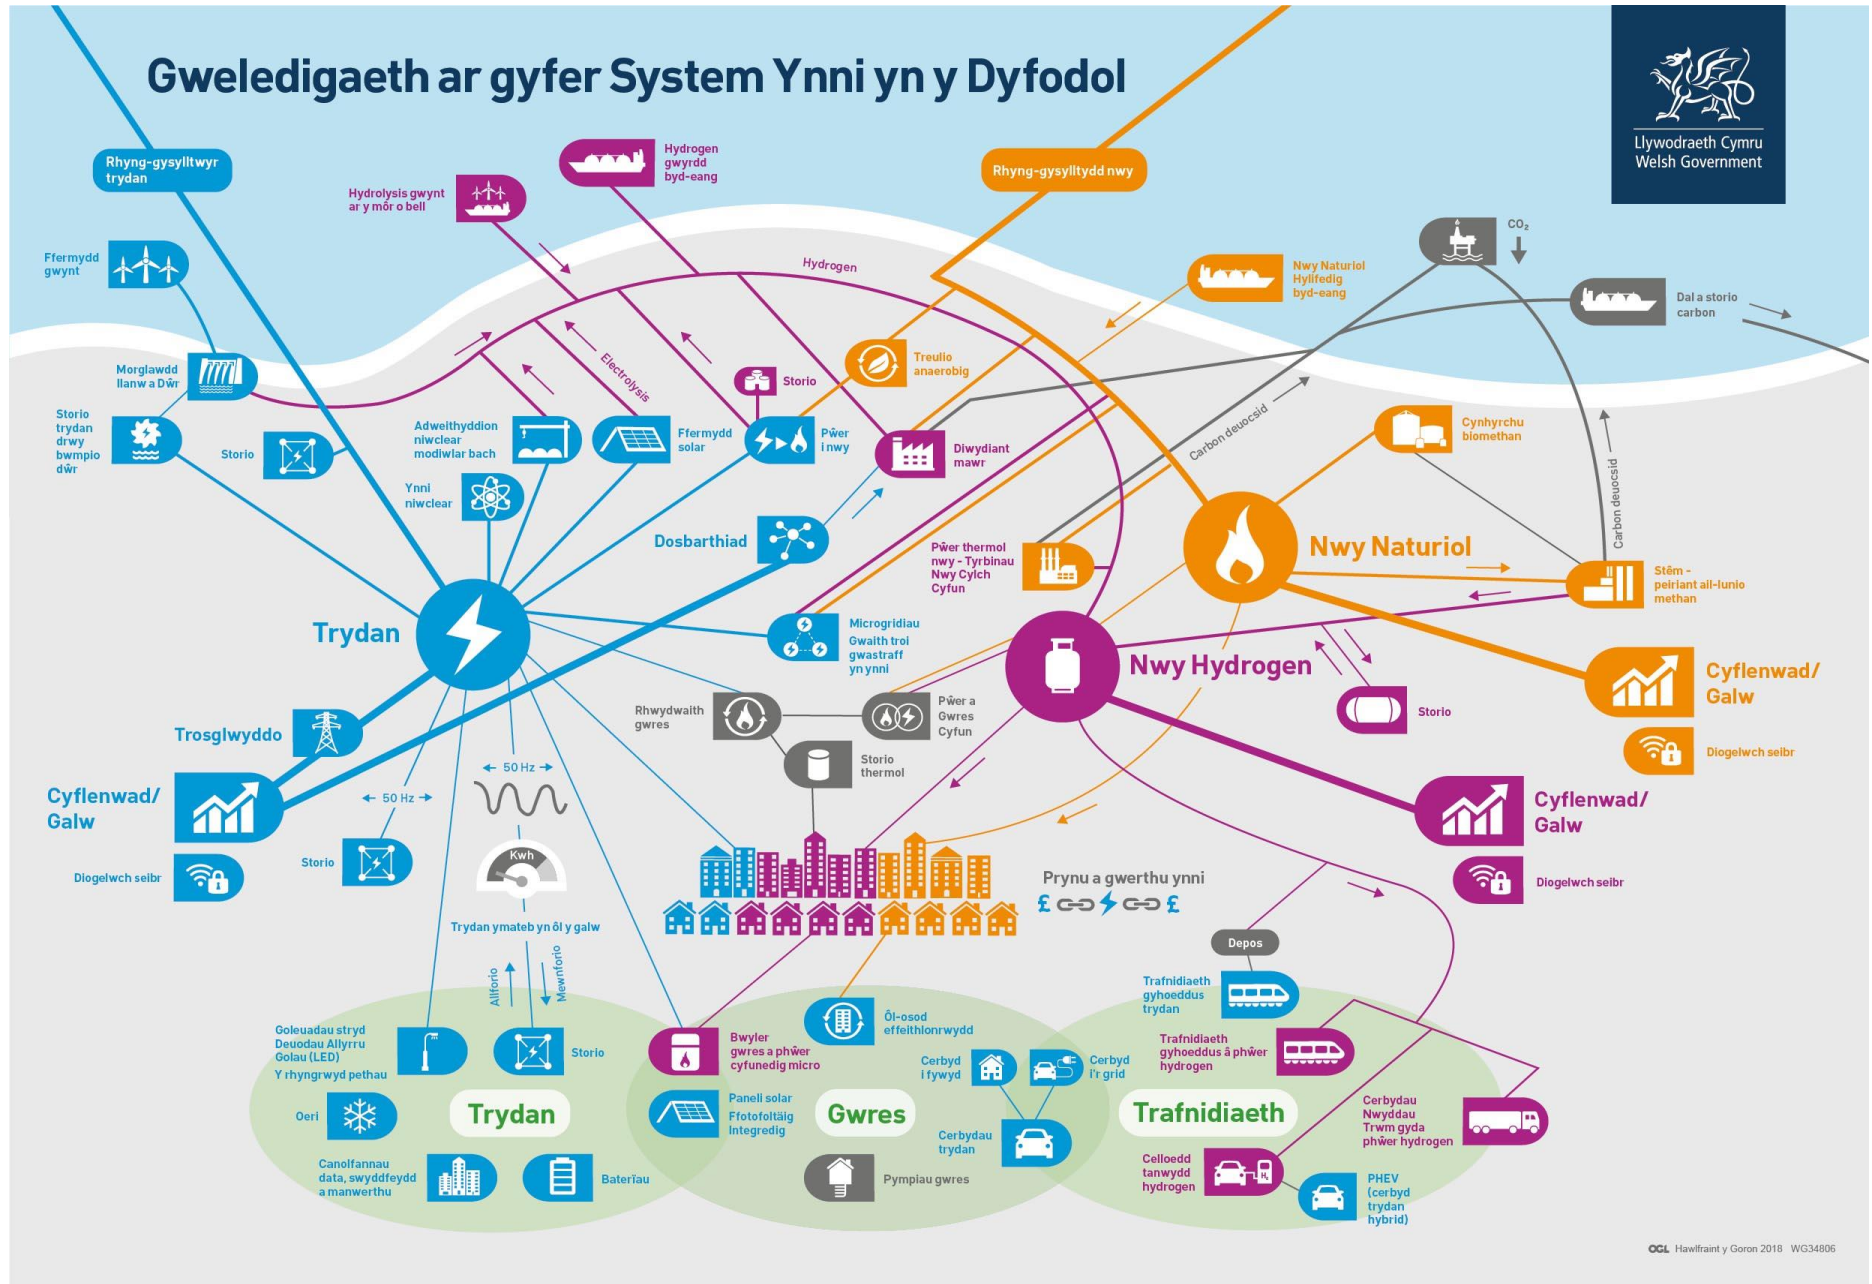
Gweledigaeth ar gyfer System Ynni yn y Dyfodol

Llywodraeth Cymru
Welsh Government

Rhyng-gysylltwyr trydan

Hydrolysis gwynt ar y môr o bell

Hydrogen gwyrdd byd-eang

Rhyng-gysylltydd nwy

$CO_2$

Ffermydd gwynt

Hydrogen

Nwy Naturiol Hylifedig byd-eang

Dal a storio carbon

Morglawdd llanw a Dŵr

Electrolysis

Storio

Treulio anaerobig

Storio trydan drwy bwmpio dŵr

Storio

Adweithyddion niwclear modiwlar bach

Ffermydd solar

Pŵer i nwy

Diwydiant mawr

Carbon deuocsid

Cynhyrchu biomethan

Ynni niwclear

Dosbarthiad

Carbon deuocsid

Pŵer thermol nwy - Tyrbinau Nwy Cylch Cyfun

Nwy Naturiol

Stêm - peiriant ail-lunio methan

Trydan

Microgridiau Gwalth trol gwastraff yn ynni

Nwy Hydrogen

Cyflenwad/ Galw

Rhwydwaith gwres

Pŵer a Gwres Cyfun

Storio

Trosglwyddo

Storio thermol

Diogelwch seibr

50 Hz

Cyflenwad/ Galw

50 Hz

Cyflenwad/ Galw

Diogelwch seibr

Storio

Kwh

Prynu a gwerthu ynni

Diogelwch seibr

£ £

Trydan ymateb yn ôl y galw

Depos

Allforio

Mewnforio

Trafnidiaeth gyhoeddus trydan

Goleuadau stryd Deuodau Allyrru Golau (LED) Y rhyngrwyd pethau

Storio

Bwyler gwres a phŵer cyfunedig micro

Ôl-osod effeithlonrwydd

Trafnidiaeth gyhoeddus â phŵer hydrogen

Cerbyd i fywyd

Cerbyd i'r grid

Oeri

Trydan

Paneli solar Ffotofoltäig Integredig

Gwres

Trafnidiaeth

Cerbydau Nwyddau Trwm gyda phŵer hydrogen

Cerbydau trydan

Celloedd tanwydd hydrogen

Canolfannau data, swyddfeydd a manwerthu

Batrïau

Pympiau gwres

PHEV (cerbyd trydan hybrid)

OGL Hawlfraint y Goron 2018 WG34806